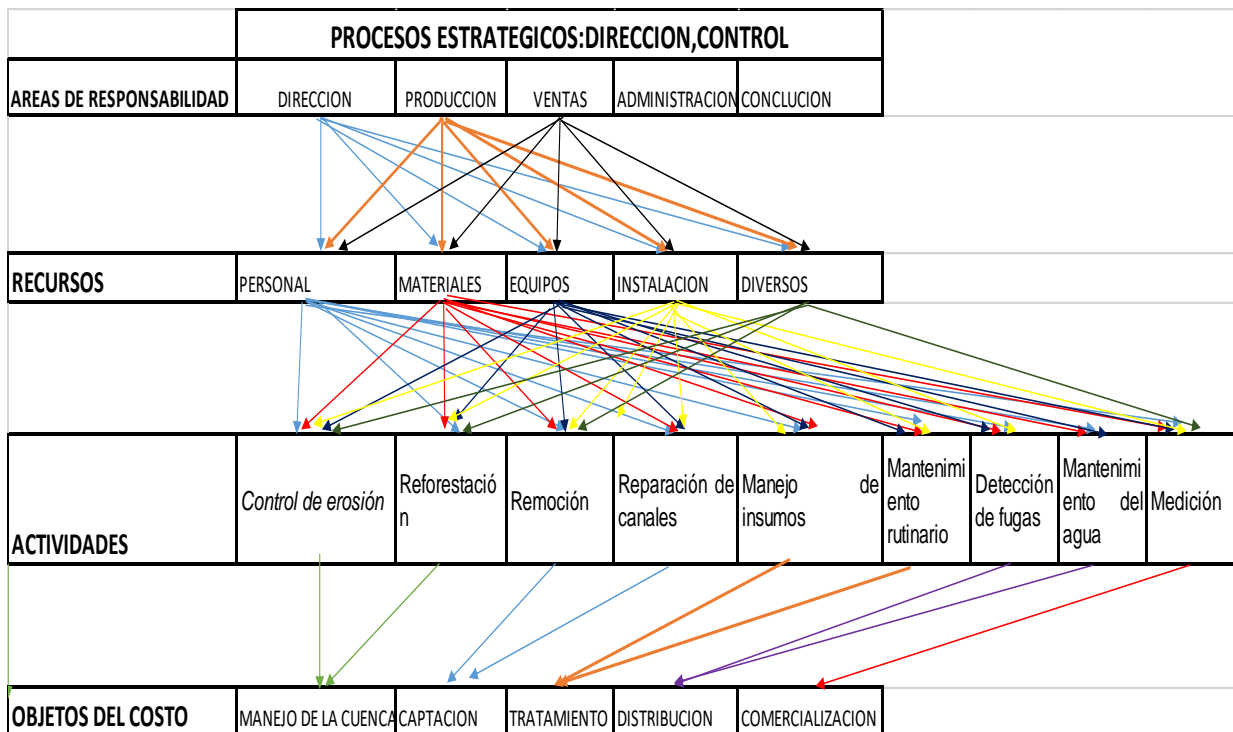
PROCESOS ESTRATEGICOS:DIRECCION,CONTROL

AREAS DE RESPONSABILIDAD | DIRECCION | PRODUCCION | VENTAS | ADMINISTRACION | CONCLUCION

RECURSOS | PERSONAL | MATERIALES | EQUIPOS | INSTALACION | DIVERSOS

ACTIVIDADES | Control de erosión | Reforestación | Remoción | Reparación de canales | Manejo de insumos | Mantenimiento rutinario | Detección de fugas | Mantenimiento del agua | Medición

OBJETOS DEL COSTO | MANEJO DE LA CUENCA | CAPTACION | TRATAMIENTO | DISTRIBUCION | COMERCIALIZACION